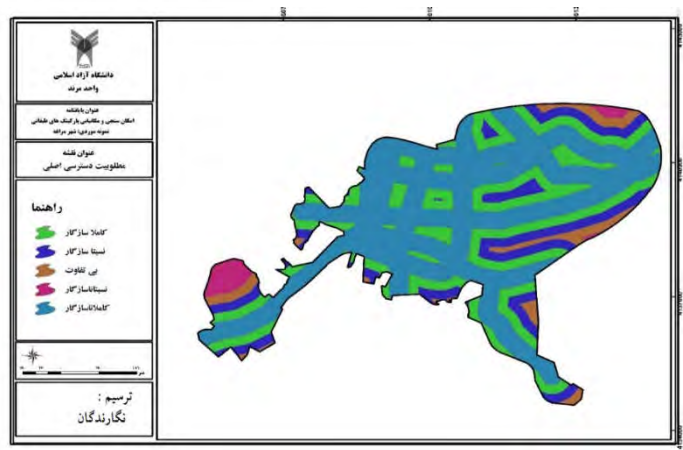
دانشگاه آزاد اسلامی
واحد مرند

عنوان پایان‌نامه
امکان سنجی و مکانیابی پارکینگ های طبقاتی
نمونه موردی: شهر مراغه

عنوان نقشه
مطلوبیت دسترسی اصلی

راهنما
کاملا سازگار
نسبتا سازگار
بی تفاوت
نسبتاناسازگار
کاملاناسازگار

ترسیم :
نگارندگان